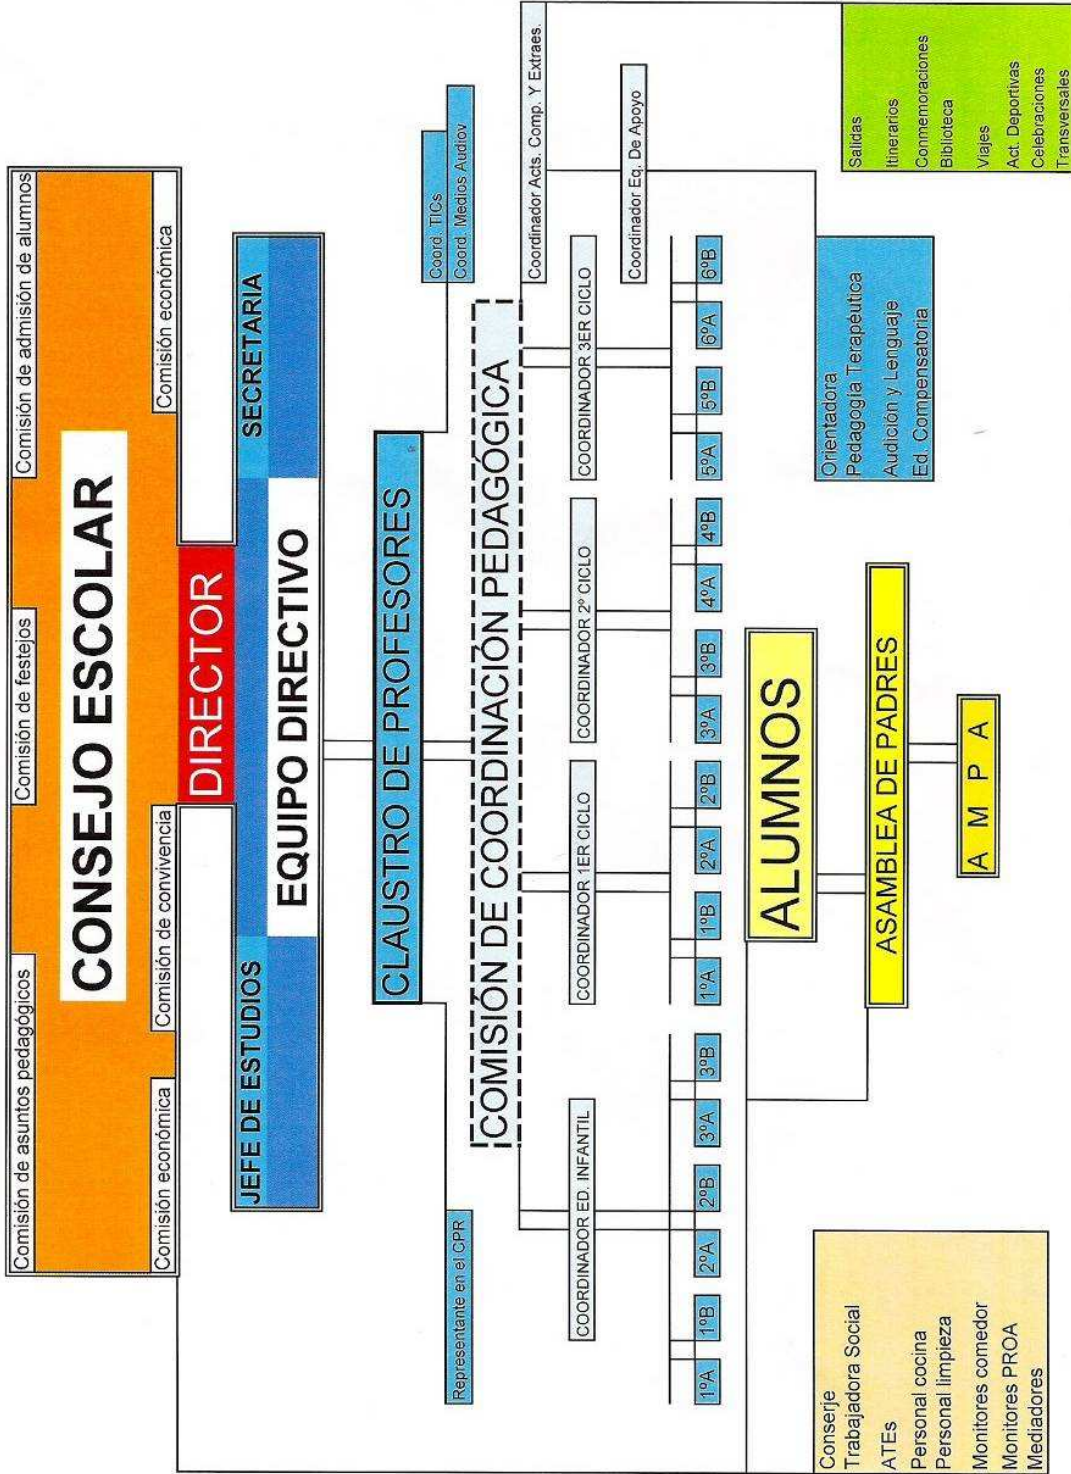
Comisión de asuntos pedagógicos
Comisión de festejos
Comisión de admisión de alumnos
Comisión económica
Comisión de convivencia
Comisión económica
CONSEJO ESCOLAR
DIRECTOR
JEFE DE ESTUDIOS
EQUIPO DIRECTIVO
SECRETARIA
CLAUSTRO DE PROFESORES
COMISIÓN DE COORDINACIÓN PEDAGÓGICA
Representante en el CPR
Coord. TICs
Coord. Medios Audiov
Coordinador Acts. Comp. Y Extraes.
Coordinador Eq. De Apoyo
COORDINADOR ED. INFANTIL
COORDINADOR 1ER CICLO
COORDINADOR 2º CICLO
COORDINADOR 3ER CICLO
1ºA
1ºB
2ºA
2ºB
3ºA
3ºB
1ºA
1ºB
2ºA
2ºB
3ºA
3ºB
4ºA
4ºB
5ºA
5ºB
6ºA
6ºB
ALUMNOS
ASAMBLEA DE PADRES
A M P A
Orientadora
Pedagogía Terapéutica
Audición y Lenguaje
Ed. Compensatoria
Salidas
Itinerarios
Conmemoraciones
Biblioteca
Viajes
Act. Deportivas
Celebraciones
Transversales
Conserje
Trabajadora Social
ATEs
Personal cocina
Personal limpieza
Monitores comedor
Monitores PROA
Mediadores